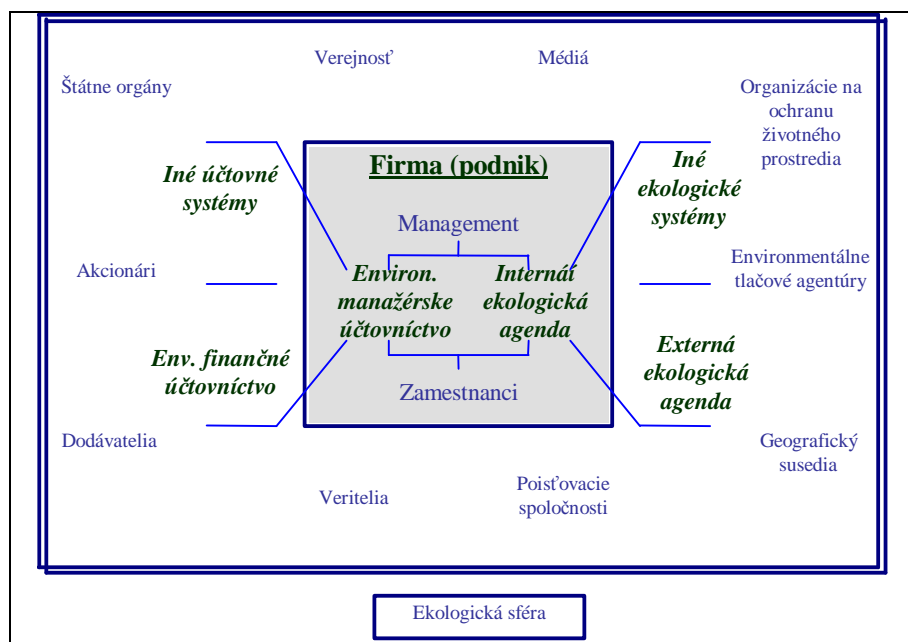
Verejnosť

Médiá

Štátne orgány

Organizácie na ochranu životného prostredia

Iné účtovné systémy

Firma (podnik)

Iné ekologické systémy

Management

Akcionári

Environ. manažérske účtovníctvo

Internát ekologická agenda

Environmentálne tlačové agentúry

Env. finančné účtovníctvo

Zamestnanci

Externá ekologická agenda

Dodávatelia

Geografický susedia

Veritelia

Poisťovacie spoločnosti

Ekologická sféra